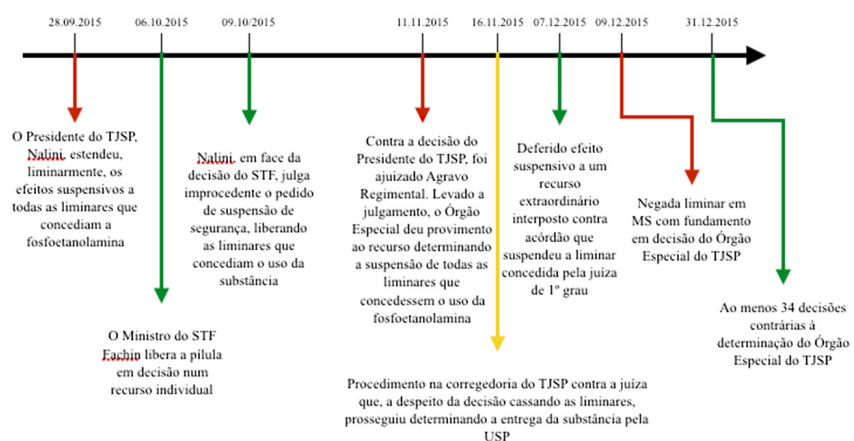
28.09.2015

06.10.2015

09.10/2015

11.11.2015

16.11.2015

07.12.2015

09.12.2015

31.12.2015

O Presidente do TJSP, Nalini, estendeu, liminarmente, os efeitos suspensivos a todas as liminares que concediam a fosfoetanolamina

O Ministro do STF Fachin libera a pílula em decisão num recurso individual

Nalini, em face da decisão do STF, julga improcedente o pedido de suspensão de segurança, liberando as liminares que concediam o uso da substância

Contra a decisão do Presidente do TJSP, foi ajuizado Agravo Regimental. Levado a julgamento, o Órgão Especial deu provimento ao recurso determinando a suspensão de todas as liminares que concedessem o uso da fosfoetanolamina

Procedimento na corregedoria do TJSP contra a juíza que, a despeito da decisão cassando as liminares, prosseguiu determinando a entrega da substância pela USP

Deferido efeito suspensivo a um recurso extraordinário interposto contra acórdão que suspendeu a liminar concedida pela juíza de 1º grau

Negada liminar em MS com fundamento em decisão do Órgão Especial do TJSP

Ao menos 34 decisões contrárias à determinação do Órgão Especial do TJSP